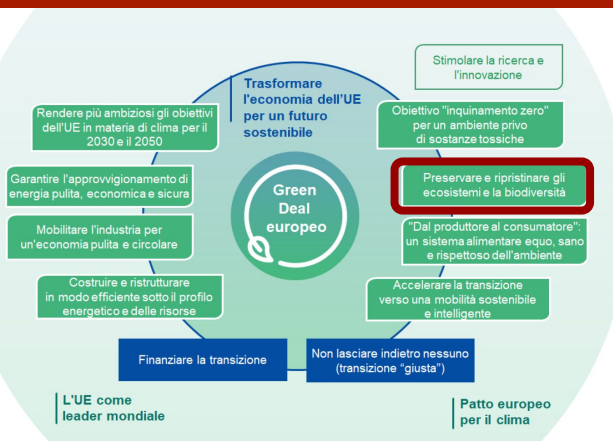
Trasformare l'economia dell'UE per un futuro sostenibile

Green Deal europeo

Rendere più ambiziosi gli obiettivi dell'UE in materia di clima per il 2030 e il 2050

Garantire l'approvvigionamento di energia pulita, economica e sicura

Mobilitare l'industria per un'economia pulita e circolare

Costruire e ristrutturare in modo efficiente sotto il profilo energetico e delle risorse

Finanziare la transizione

Non lasciare indietro nessuno (transizione "giusta")

Stimolare la ricerca e l'innovazione

Obiettivo "inquinamento zero" per un ambiente privo di sostanze tossiche

Preservare e ripristinare gli ecosistemi e la biodiversità

"Dal produttore al consumatore": un sistema alimentare equo, sano e rispettoso dell'ambiente

Accelerare la transizione verso una mobilità sostenibile e intelligente

L'UE come leader mondiale

Patto europeo per il clima